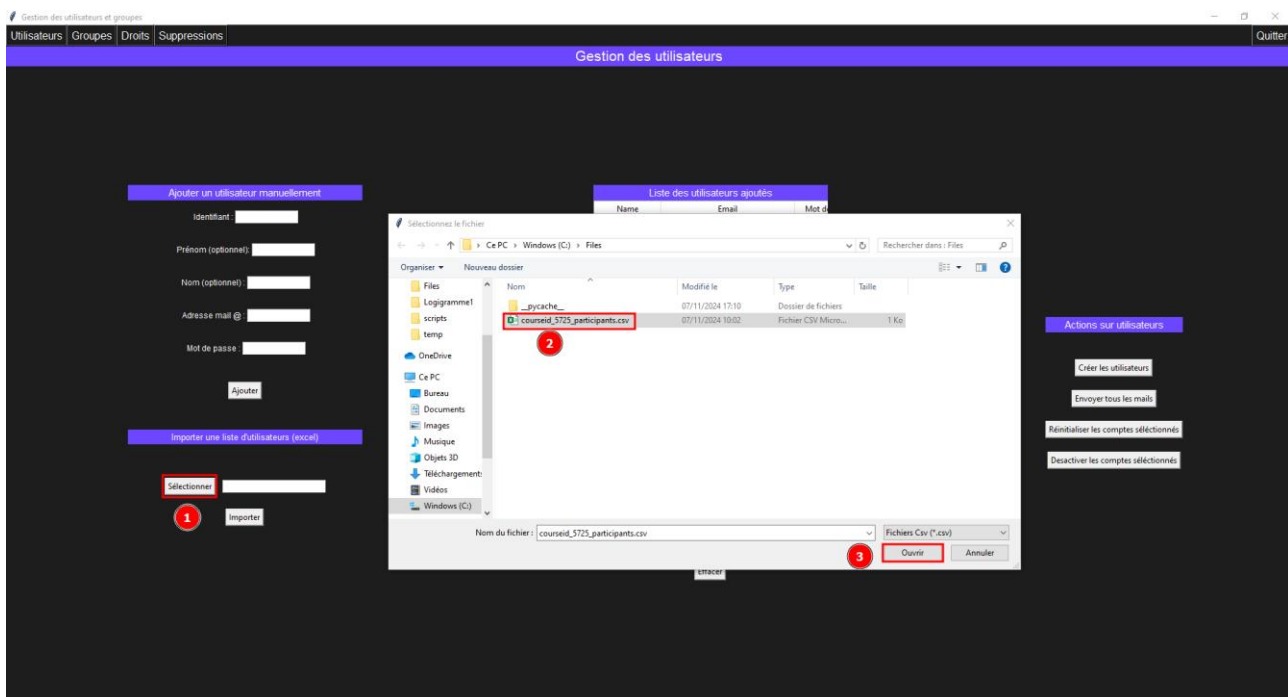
Gestion des utilisateurs et groupes

Utilisateurs Groupes Droits Suppressions

Quitter

Gestion des utilisateurs

Ajouter un utilisateur manuellement

Identifiant :

Prénom (optionnel):

Nom (optionnel) :

Adresse mail @ :

Mot de passe :

Ajouter

Importer une liste d'utilisateurs (excel)

Sélectionner

1

Importer

Liste des utilisateurs ajoutés

| Name | Email | Mot d |
|---|---|---|

Effacer

Actions sur utilisateurs

Créer les utilisateurs

Envoyer tous les mails

Réinitialiser les comptes sélectionnés

Desactiver les comptes séléctionnés

Sélectionnez le fichier

Ce PC › Windows (C:) › Files

Rechercher dans : Files

Organiser ▾ Nouveau dossier

Files
Logigramme1
scripts
temp
OneDrive
Ce PC
Bureau
Documents
Images
Musique
Objets 3D
Téléchargements
Vidéos
Windows (C:)

| Nom | Modifié le | Type | Taille |
|---|---|---|---|
| __pycache__ | 07/11/2024 17:10 | Dossier de fichiers | |
| courseid_5725_participants.csv | 07/11/2024 10:02 | Fichier CSV Micro... | 1 Ko |

2

Nom du fichier : courseid_5725_participants.csv

Fichiers Csv (*.csv)

3

Ouvrir

Annuler